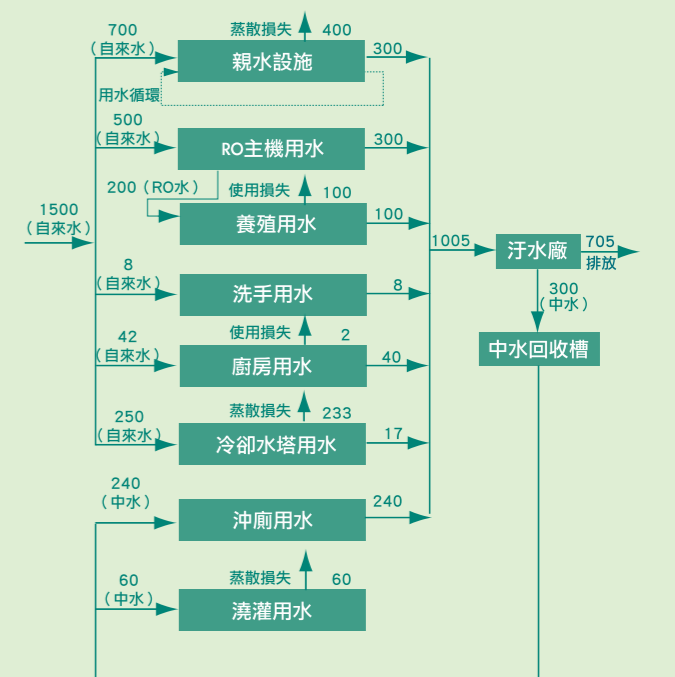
700
（自來水）
蒸散損失 400
親水設施
300
用水循環
500
（自來水）
RO主機用水
300
200（RO水）
使用損失 100
養殖用水
100
1500
（自來水）
1005
汙水廠
705
排放
300
（中水）
中水回收槽
8
（自來水）
洗手用水
8
42
（自來水）
使用損失 2
廚房用水
40
250
（自來水）
蒸散損失 233
冷卻水塔用水
17
240
（中水）
沖廁用水
240
60
（中水）
蒸散損失 60
澆灌用水